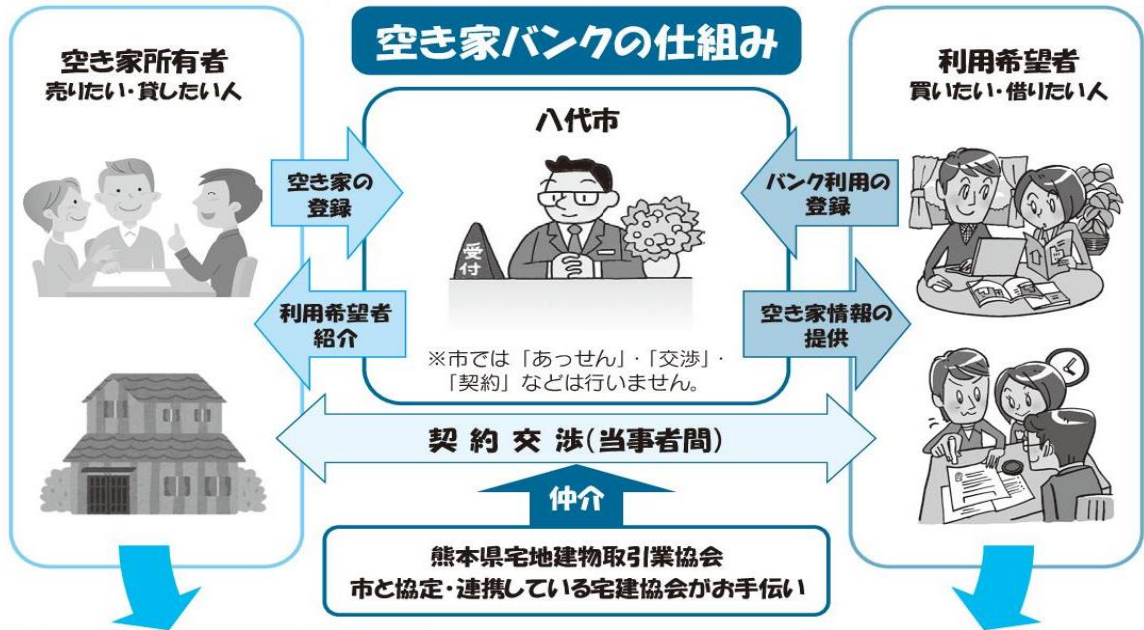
空き家バンクの仕組み

空き家所有者
売りたい・貸したい人

八代市

利用希望者
買いたい・借りたい人

空き家の登録

バンク利用の登録

受付

利用希望者紹介

空き家情報の提供

※市では「あっせん」・「交渉」・「契約」などは行いません。

契約交渉(当事者間)

仲介

熊本県宅地建物取引業協会
市と協定・連携している宅建協会がお手伝い